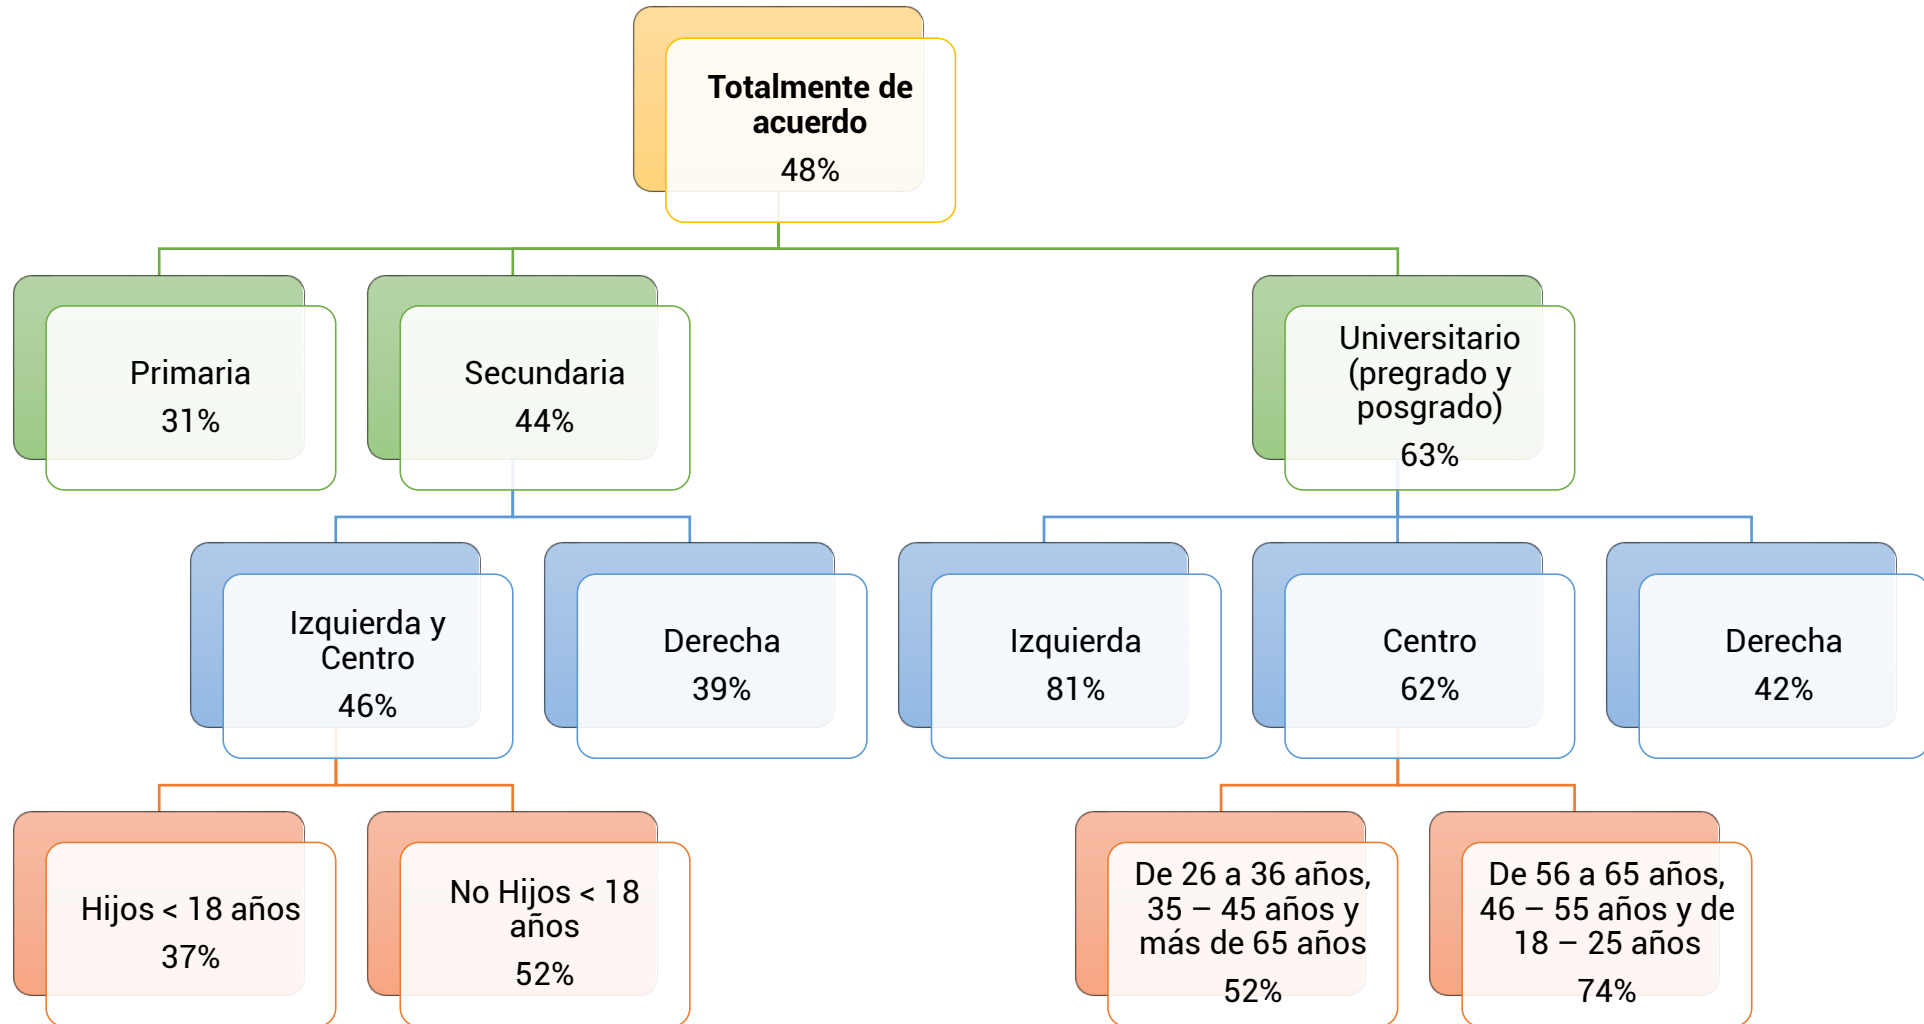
Totalmente de acuerdo
48%

Primaria
31%

Secundaria
44%

Universitario (pregrado y posgrado)
63%

Izquierda y Centro
46%

Derecha
39%

Izquierda
81%

Centro
62%

Derecha
42%

Hijos < 18 años
37%

No Hijos < 18 años
52%

De 26 a 36 años, 35 – 45 años y más de 65 años
52%

De 56 a 65 años, 46 – 55 años y de 18 – 25 años
74%